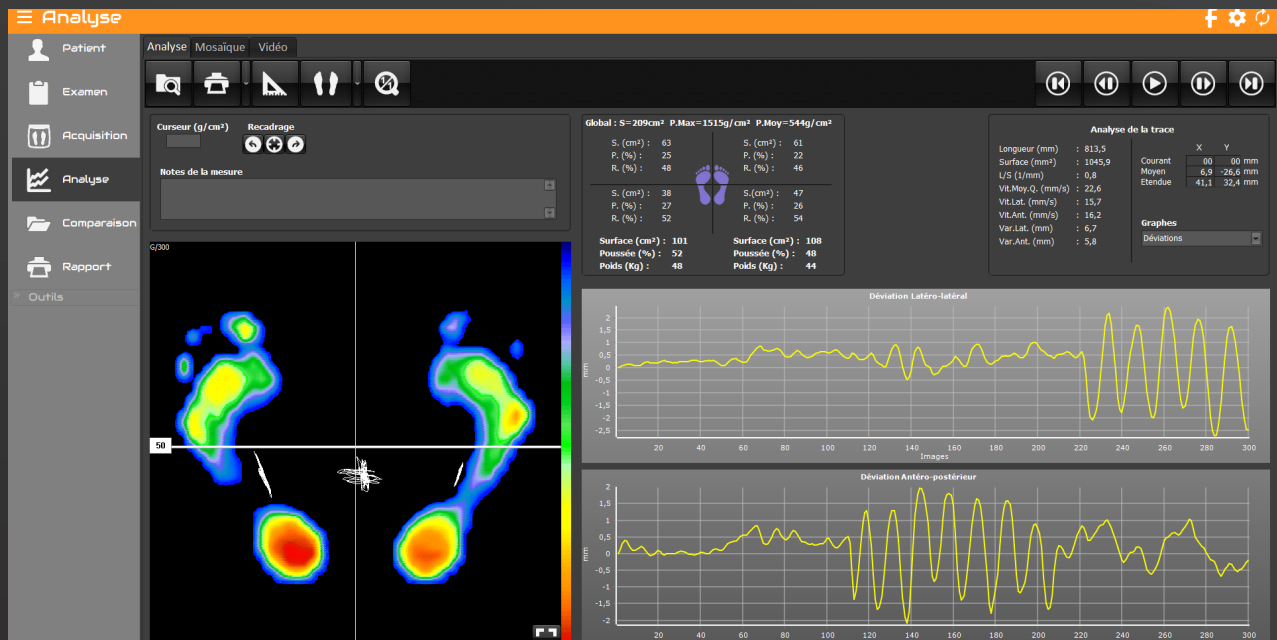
Analyse

Patient
Examen
Acquisition
Analyse
Comparaison
Rapport
Outils

Analyse Mosaïque Vidéo

Curseur (g/cm²)
Recadrage
Notes de la mesure

Global : S=209cm² P.Max=1515g/cm² P.Moy=544g/cm²

| | | | |
|---|---|---|---|
| S. (cm²) : 63 | | S. (cm²) : 61 | |
| P. (%) : 25 | | P. (%) : 22 | |
| R. (%) : 48 | | R. (%) : 46 | |
| S. (cm²) : 38 | | S.(cm²) : 47 | |
| P. (%) : 27 | | P. (%) : 26 | |
| R. (%) : 52 | | R. (%) : 54 | |

Surface (cm²) : 101
Poussée (%) : 52
Poids (Kg) : 48

Surface (cm²) : 108
Poussée (%) : 48
Poids (Kg) : 44

Analyse de la trace

Longueur (mm) : 813,5
Surface (mm²) : 1045,9
L/S (1/mm) : 0,8
Vit.Moy.Q. (mm/s) : 22,6
Vit.Lat. (mm/s) : 15,7
Vit.Ant. (mm/s) : 16,2
Var.Lat. (mm) : 6,7
Var.Ant. (mm) : 5,8

| | X | Y | |
|---|---|---|---|
| Courant | 00 | 00 | mm |
| Moyen | 6,9 | -26,6 | mm |
| Etendue | 41,1 | 32,4 | mm |

Graphes
Déviations

G/300
50

Déviation Latéro-latéral
mm
2 1,5 1 0,5 0 -0,5 -1 -1,5 -2 -2,5
20 40 60 80 100 120 140 160 180 200 220 240 260 280 300
Images

Déviation Antéro-postérieur
mm
2 1,5 1 0,5 0 -0,5 -1 -1,5 -2
20 40 60 80 100 120 140 160 180 200 220 240 260 280 300